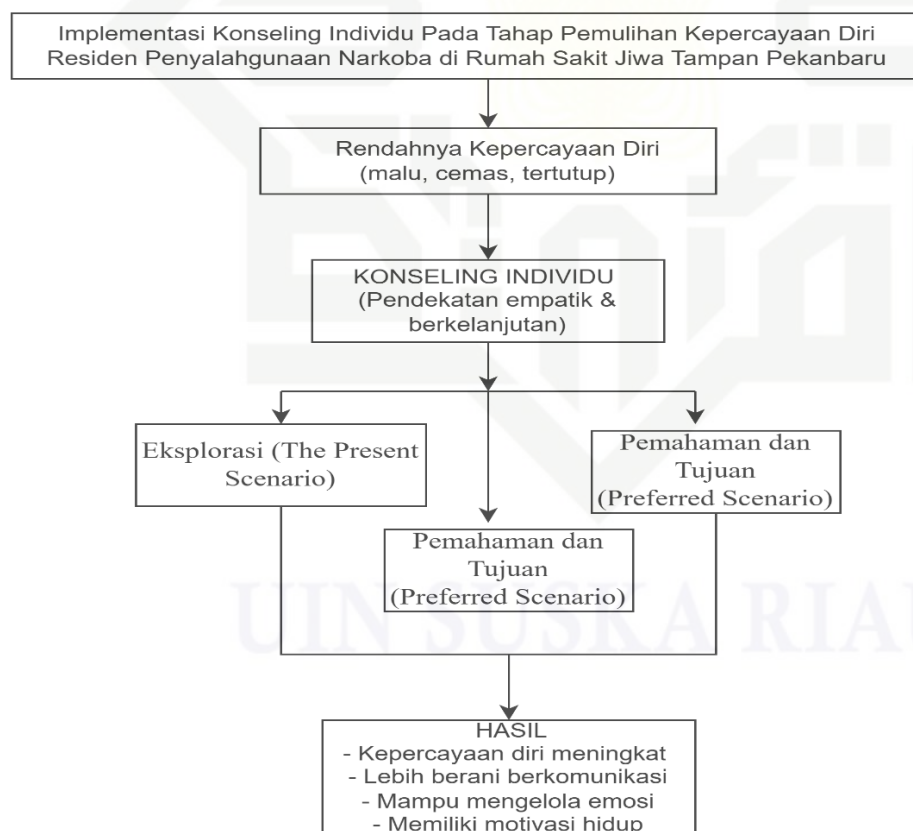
Implementasi Konseling Individu Pada Tahap Pemulihan Kepercayaan Diri Residen Penyalahgunaan Narkoba di Rumah Sakit Jiwa Tampan Pekanbaru

Rendahnya Kepercayaan Diri (malu, cemas, tertutup)

KONSELING INDIVIDU (Pendekatan empatik & berkelanjutan)

Eksplorasi (The Present Scenario)

Pemahaman dan Tujuan (Preferred Scenario)

Pemahaman dan Tujuan (Preferred Scenario)

HASIL
- Kepercayaan diri meningkat
- Lebih berani berkomunikasi
- Mampu mengelola emosi
- Memiliki motivasi hidup

UIN SUSKA RIAU